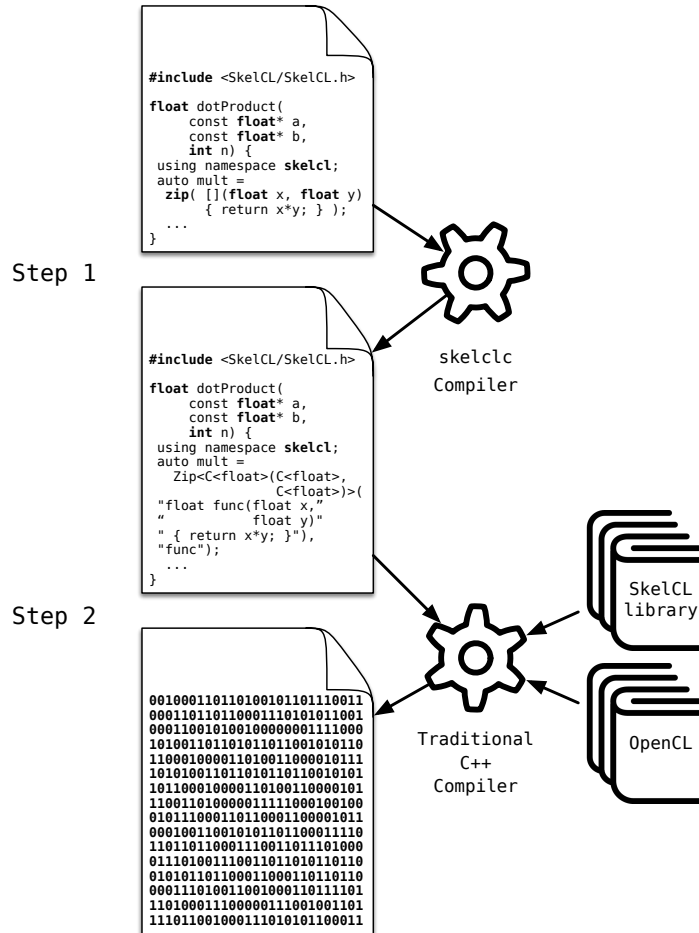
#include <SkelCL/SkelCL.h>

float dotProduct(
const float* a,
const float* b,
int n) {
using namespace skelcl;
auto mult =
zip( [](float x, float y)
{ return x*y; } );
...
}

Step 1

skelclc
Compiler

#include <SkelCL/SkelCL.h>

float dotProduct(
const float* a,
const float* b,
int n) {
using namespace skelcl;
auto mult =
Zip<C<float>(C<float>,
C<float>)>(
"float func(float x,"
"          float y)"
" { return x*y; }"),
"func");
...
}

Step 2

SkelCL
library

OpenCL

Traditional
C++
Compiler

0010001101101001011011100011
0001101101100011101010110010
0001100101001000000011110000
1010011011010110110010101100
1100010000110100110000101110
1010100110110101101100101010
1011000100001101001100001010
1100110100000111110001001000
0101110001101100011000010110
0001001100101011011000111100
1101101100011100110111010000
0111010011100110110101101100
0101011011000110001101101100
0001110100110010001101111010
1101000111000001110010011010
1110110010001110101011000110